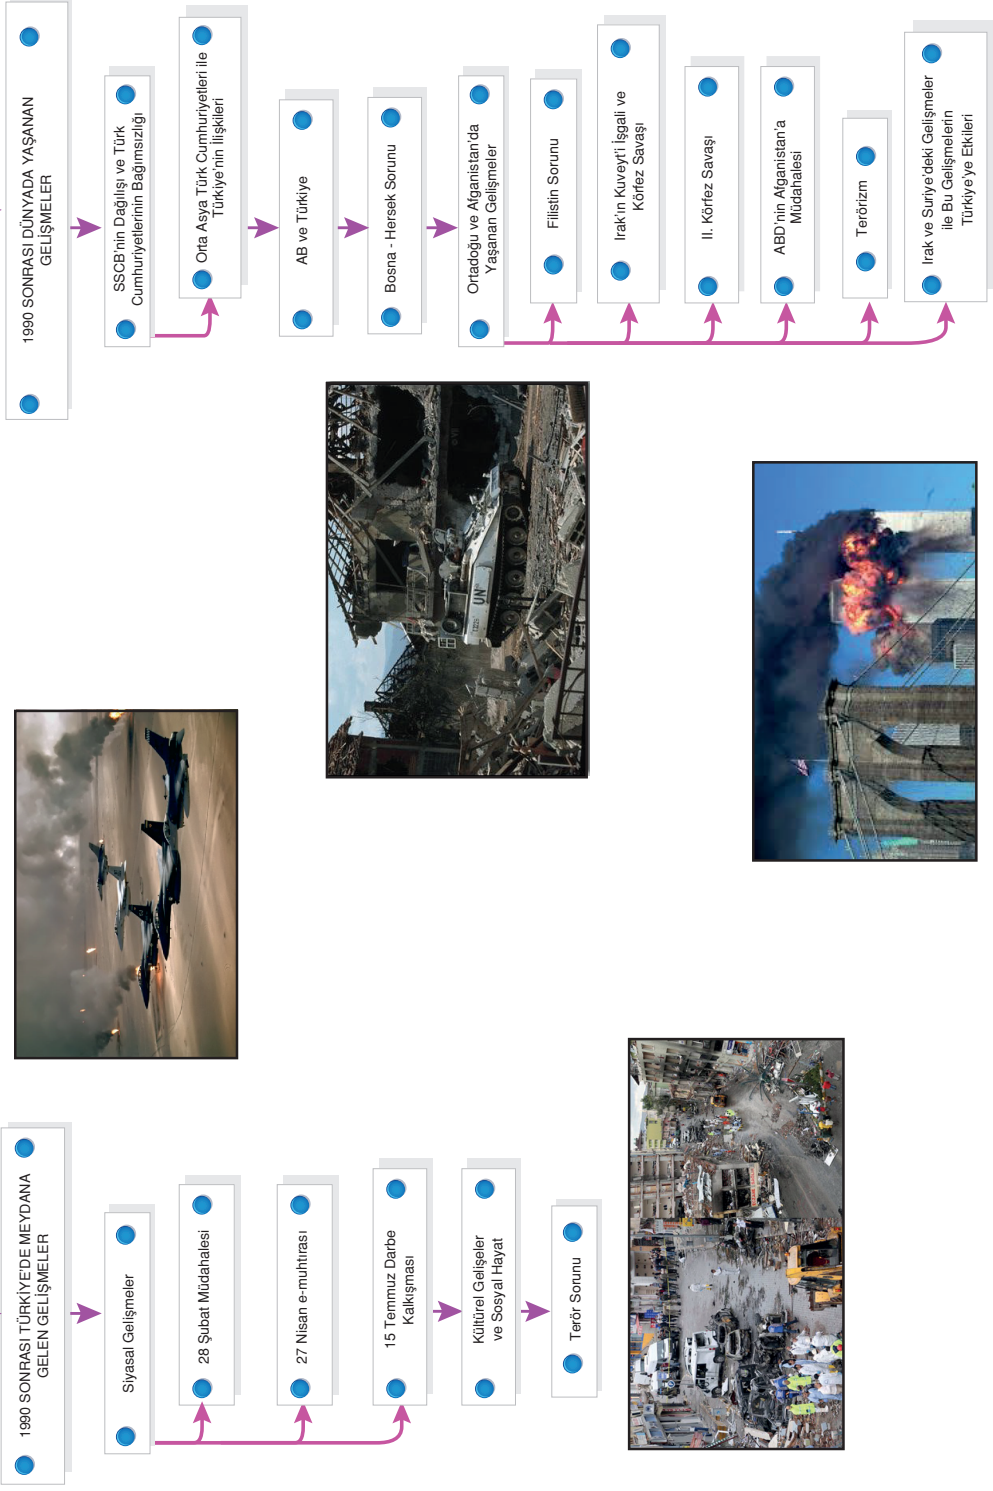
1990 SONRASI DÜNYADA YAŞANAN GELİŞMELER

SSCB'nin Dağılışı ve Türk Cumhuriyetlerinin Bağımsızlığı

Orta Asya Türk Cumhuriyetleri ile Türkiye'nin İlişkileri

AB ve Türkiye

Bosna - Hersek Sorunu

Ortadoğu ve Afganistan'da Yaşanan Gelişmeler

Filistin Sorunu

Irak'ın Kuveyt'i İşgali ve Körfez Savaşı

II. Körfez Savaşı

ABD'nin Afganistan'a Müdahalesi

Terörizm

Irak ve Suriye'deki Gelişmeler ile Bu Gelişmelerin Türkiye'ye Etkileri

1990 SONRASI TÜRKİYE'DE MEYDANA GELEN GELİŞMELER

Siyasal Gelişmeler

28 Şubat Müdahalesi

27 Nisan e-muhtırası

15 Temmuz Darbe Kalkışması

Kültürel Gelişeler ve Sosyal Hayat

Terör Sorunu